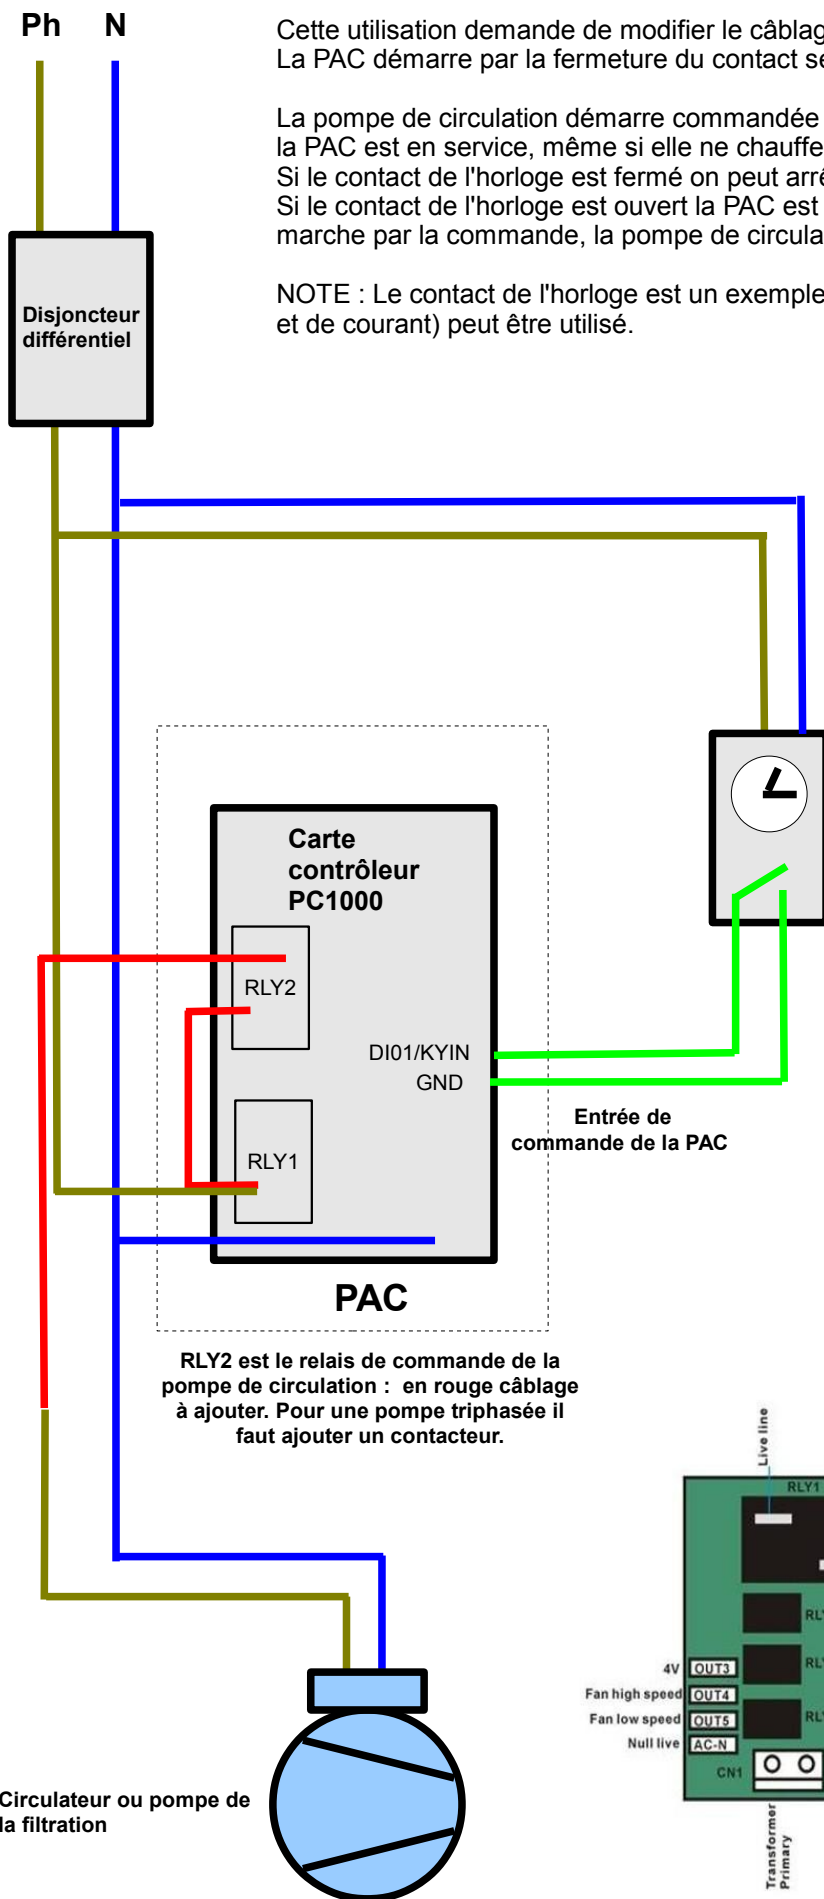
Ph N

Cette utilisation demande de modifier le câblag
La PAC démarre par la fermeture du contact se

La pompe de circulation démarre commandée
la PAC est en service, même si elle ne chauffe
Si le contact de l'horloge est fermé on peut arrê
Si le contact de l'horloge est ouvert la PAC est
marche par la commande, la pompe de circula

NOTE : Le contact de l'horloge est un exemple
et de courant) peut être utilisé.

Disjoncteur différentiel

Carte contrôleur PC1000

RLY2

RLY1

DI01/KYIN
GND

Entrée de commande de la PAC

PAC

RLY2 est le relais de commande de la pompe de circulation : en rouge câblage à ajouter. Pour une pompe triphasée il faut ajouter un contacteur.

Live line

RLY1

RL

RL

RL

4V OUT3
Fan high speed OUT4
Fan low speed OUT5
Null live AC-N
CN1

Transformer Primary

Circulateur ou pompe de la filtration